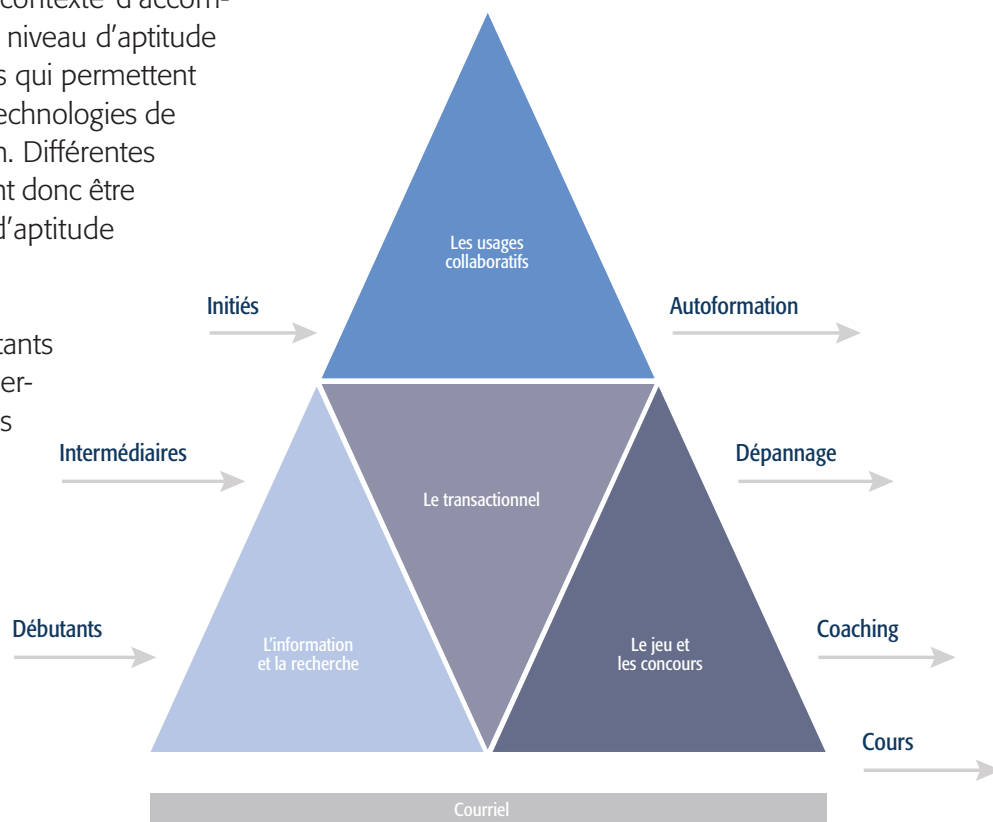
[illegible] contexte d'accom- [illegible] niveau d'aptitude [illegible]s qui permettent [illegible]echnologies de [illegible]n. Différentes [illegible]nt donc être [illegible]d'aptitude

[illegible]tants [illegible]er- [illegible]s

Les usages collaboratifs

Initiés

Autoformation

Intermédiaires

Dépannage

Le transactionnel

Débutants

L'information et la recherche

Le jeu et les concours

Coaching

Cours

Courriel